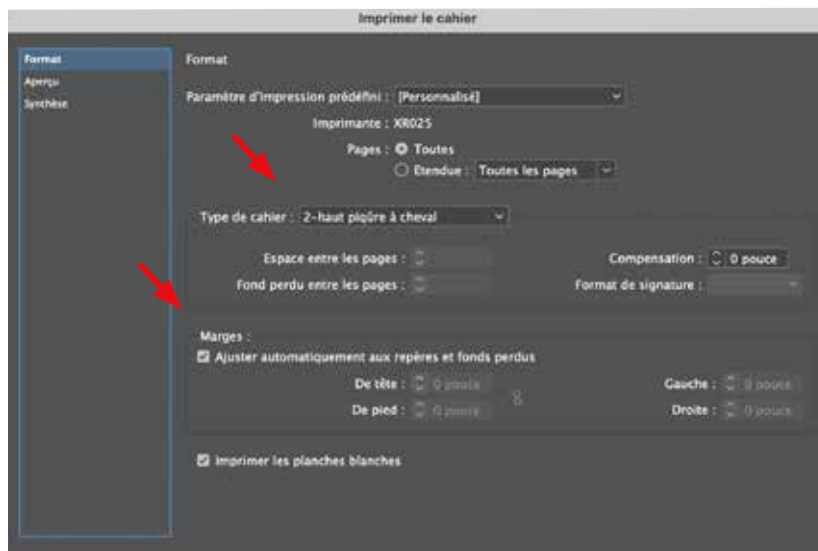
Imprimer le cahier

Format
Aperçu
Synthèse

Format

Paramètre d'impression prédéfini : [Personnalisé]

Imprimante : XR025

Pages : Toutes
Etendue : Toutes les pages

Type de cahier : 2-haut piqûre à cheval

Espace entre les pages :
Compensation : 0 pouce
Fond perdu entre les pages :
Format de signature :

Marges :
Ajuster automatiquement aux repères et fonds perdus
De tête : 0 pouce
Gauche : 0 pouce
De pied : 0 pouce
Droite : 0 pouce

Imprimer les planches blanches